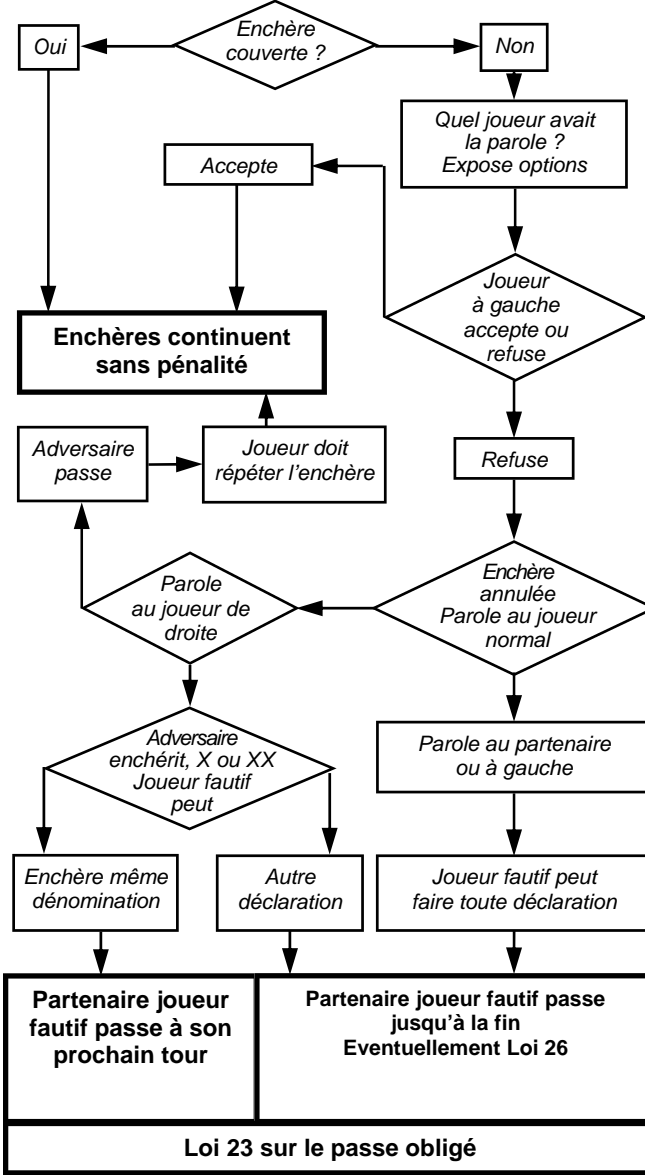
Enchère couverte ?

Oui

Non

Quel joueur avait la parole ? Expose options

Accepte

Joueur à gauche accepte ou refuse

Enchères continuent sans pénalité

Adversaire passe

Joueur doit répéter l'enchère

Refuse

Parole au joueur de droite

Enchère annulée Parole au joueur normal

Adversaire enchérit, X ou XX Joueur fautif peut

Parole au partenaire ou à gauche

Enchère même dénomination

Autre déclaration

Joueur fautif peut faire toute déclaration

Partenaire joueur fautif passe à son prochain tour

Partenaire joueur fautif passe jusqu'à la fin Eventuellement Loi 26

Loi 23 sur le passe obligé